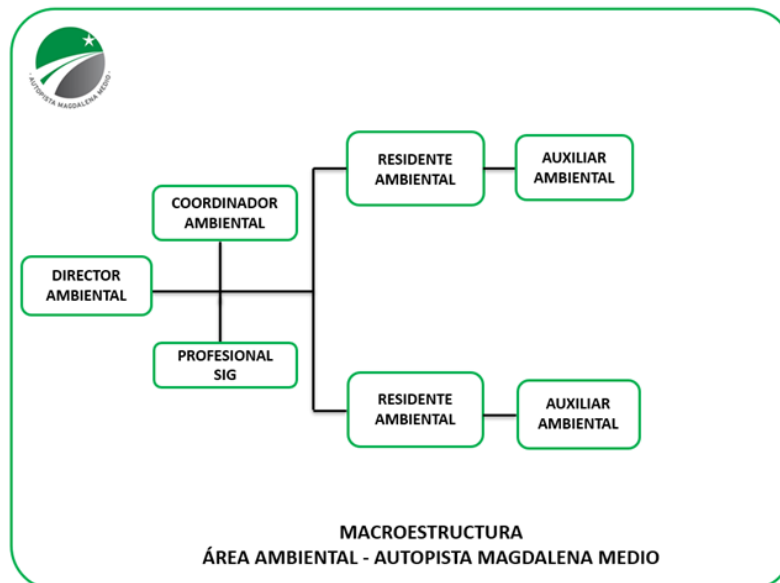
AUTOPISTA MAGDALENA MEDIO

DIRECTOR AMBIENTAL

COORDINADOR AMBIENTAL

PROFESIONAL SIG

RESIDENTE AMBIENTAL

AUXILIAR AMBIENTAL

RESIDENTE AMBIENTAL

AUXILIAR AMBIENTAL

MACROESTRUCTURA
ÁREA AMBIENTAL - AUTOPISTA MAGDALENA MEDIO